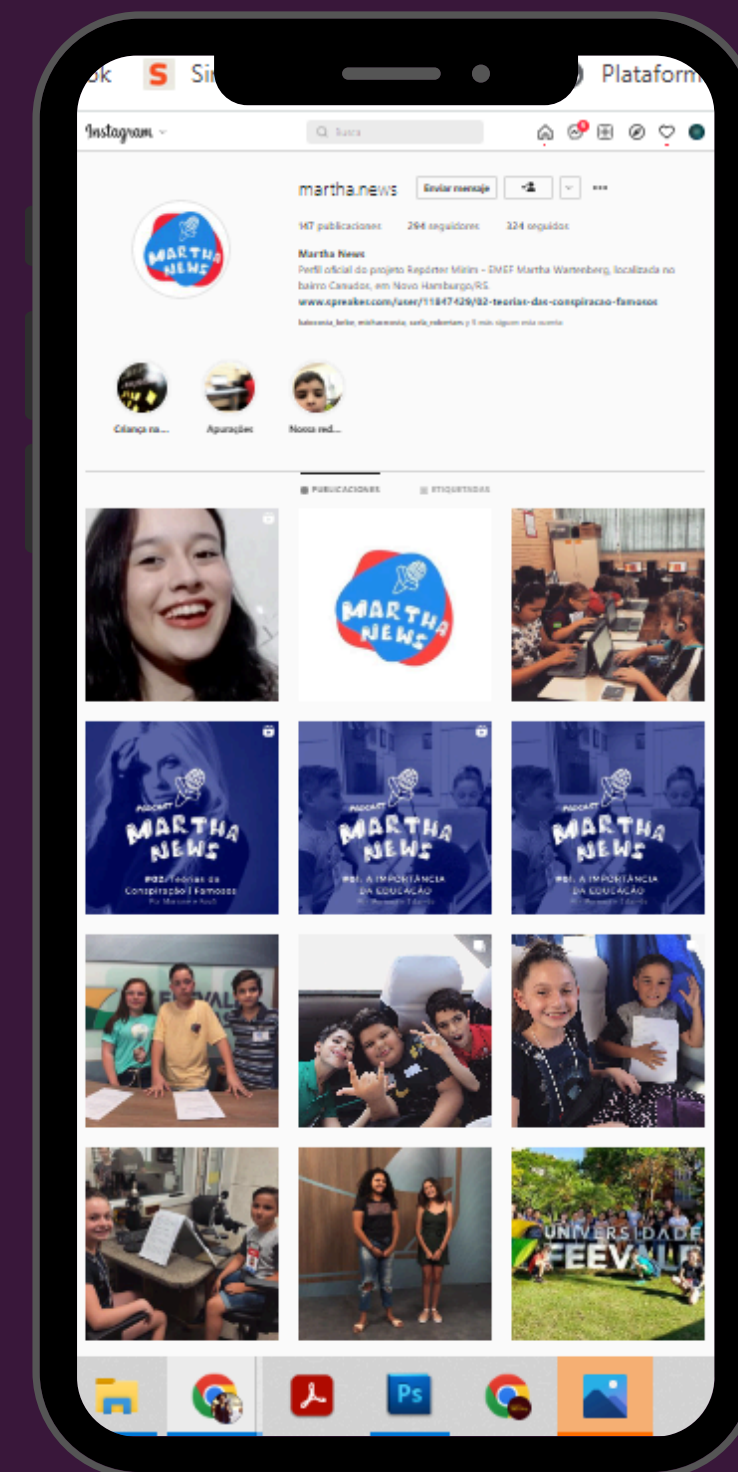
ok S Si Plataform

Instagram

Busca

martha.news Enviar mensaje

147 publicaciones 294 seguidores 324 seguidos

Martha News
Perfil oficial do projeto Repórter Mirim - EMEF Martha Wartenberg, localizada no bairro Canudos, em Novo Hamburgo/RS.
www.spreaker.com/user/11847429/02-teorias-das-conspiracao-famosos

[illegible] y 5 más siguen esta cuenta

Criança na... Apurações Nossa red...

PUBLICACIONES ETIQUETADAS

MARTHA NEWS

PODCAST MARTHA NEWS #02: Teorias da Conspiração | Famosos

PODCAST MARTHA NEWS #01: A IMPORTÂNCIA DA EDUCAÇÃO

PODCAST MARTHA NEWS #01: A IMPORTÂNCIA DA EDUCAÇÃO

FEEVALE

UNIVERSIDADE FEEVALE